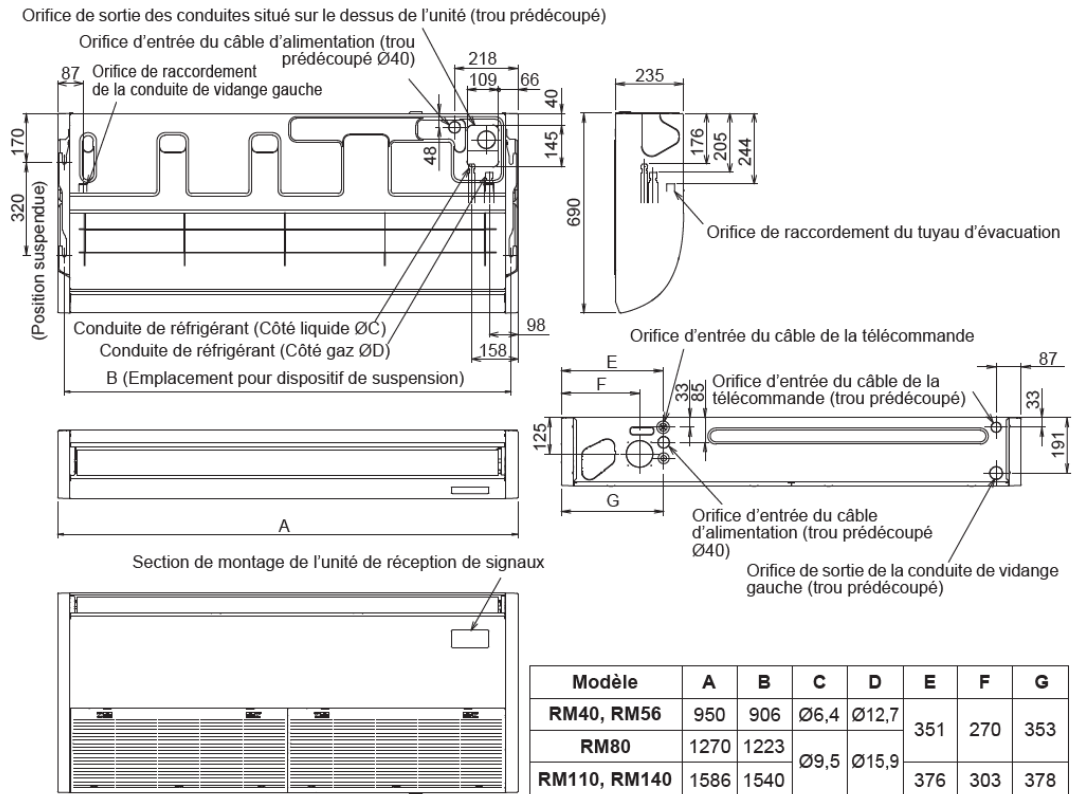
Orifice de sortie des conduites situé sur le dessus de l'unité (trou prédécoupé)

Orifice d'entrée du câble d'alimentation (trou prédécoupé Ø40)

87

Orifice de raccordement de la conduite de vidange gauche

218

109

66

40

145

48

170

320

(Position suspendue)

235

176

205

244

690

Orifice de raccordement du tuyau d'évacuation

Conduite de réfrigérant (Côté liquide ØC)

Conduite de réfrigérant (Côté gaz ØD)

98

158

B (Emplacement pour dispositif de suspension)

Orifice d'entrée du câble de la télécommande

E

F

33

85

Orifice d'entrée du câble de la télécommande (trou prédécoupé)

87

33

125

191

G

A

Orifice d'entrée du câble d'alimentation (trou prédécoupé Ø40)

Section de montage de l'unité de réception de signaux

Orifice de sortie de la conduite de vidange gauche (trou prédécoupé)

| Modèle | A | B | C | D | E | F | G |
|---|---|---|---|---|---|---|---|
| RM40, RM56 | 950 | 906 | Ø6,4 | Ø12,7 | 351 | 270 | 353 |
| RM80 | 1270 | 1223 | Ø9,5 | Ø15,9 | | | |
| RM110, RM140 | 1586 | 1540 | | | 376 | 303 | 378 |